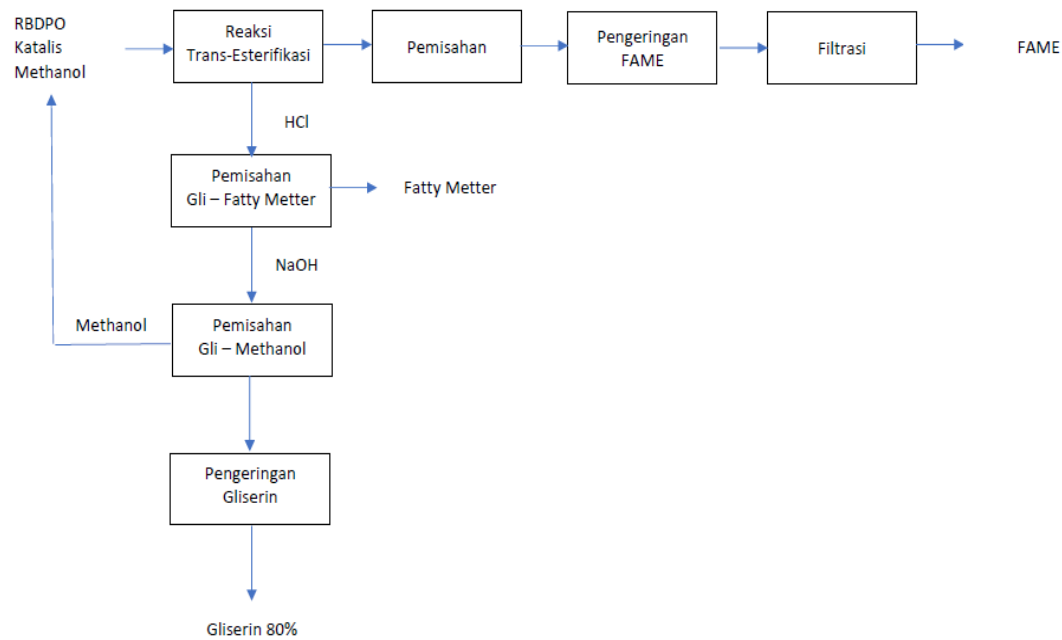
RBDPO
Katalis
Methanol

Reaksi
Trans-Esterifikasi

Pemisahan

Pengeringan
FAME

Filtrasi

FAME

HCl

Pemisahan
Gli – Fatty Metter

Fatty Metter

NaOH

Methanol

Pemisahan
Gli – Methanol

Pengeringan
Gliserin

Gliserin 80%